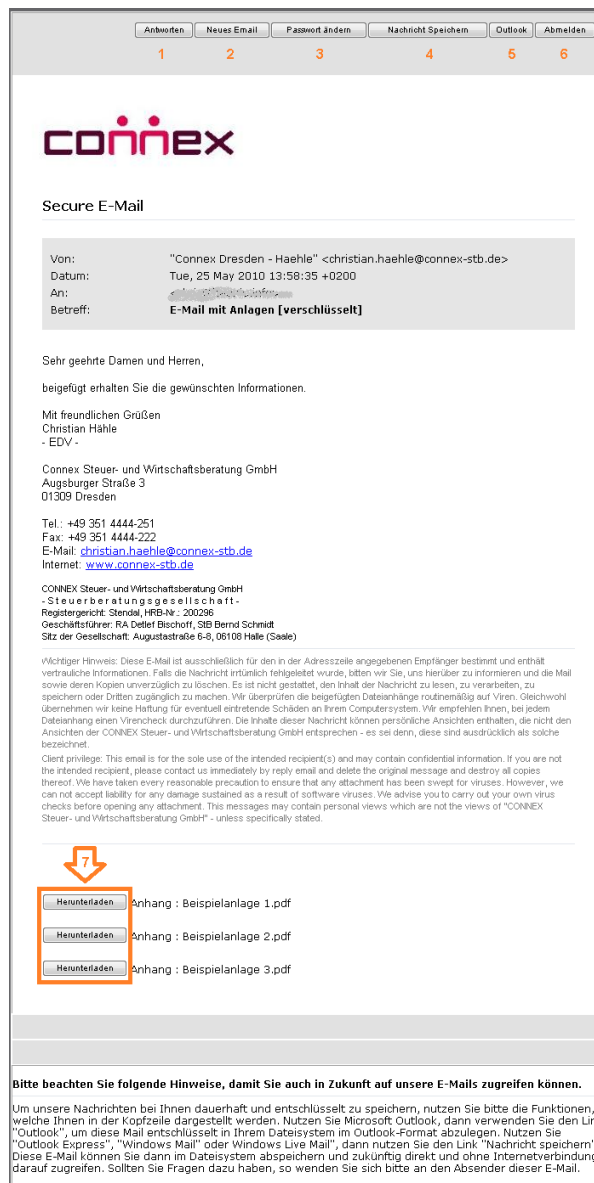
Antworten | Neues Email | Passwort ändern | Nachricht Speichern | Outlook | Abmelden

1 2 3 4 5 6

connex

Secure E-Mail

| | |
|---|---|
| Von: | "Connex Dresden - Haehle" <christian.haehle@connex-stb.de> |
| Datum: | Tue, 25 May 2010 13:58:35 +0200 |
| An: | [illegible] |
| Betreff: | E-Mail mit Anlagen [verschlüsselt] |

Sehr geehrte Damen und Herren,

beigefügt erhalten Sie die gewünschten Informationen.

Mit freundlichen Grüßen
Christian Hähle
- EDV -

Connex Steuer- und Wirtschaftsberatung GmbH
Augsburger Straße 3
01309 Dresden

Tel.: +49 351 4444-251
Fax: +49 351 4444-222
E-Mail: christian.haehle@connex-stb.de
Internet: www.connex-stb.de

CONNEX Steuer- und Wirtschaftsberatung GmbH
- S t e u e r b e r a t u n g s g e s e l l s c h a f t -
Registergericht: Stendal, HRB-Nr.: 200296
Geschäftsführer: RA Detlef Bischoff, StB Bernd Schmidt
Sitz der Gesellschaft: Augustastraße 6-8, 06108 Halle (Saale)

Wichtiger Hinweis: Diese E-Mail ist ausschließlich für den in der Adresszeile angegebenen Empfänger bestimmt und enthält vertrauliche Informationen. Falls die Nachricht irrtümlich fehlgeleitet wurde, bitten wir Sie, uns hierüber zu informieren und die Mail sowie deren Kopien unverzüglich zu löschen. Es ist nicht gestattet, den Inhalt der Nachricht zu lesen, zu verarbeiten, zu speichern oder Dritten zugänglich zu machen. Wir überprüfen die beigefügten Dateianhänge routinemäßig auf Viren. Gleichwohl übernehmen wir keine Haftung für eventuell eintretende Schäden an Ihrem Computersystem. Wir empfehlen Ihnen, bei jedem Dateianhang einen Virencheck durchzuführen. Die Inhalte dieser Nachricht können persönliche Ansichten enthalten, die nicht den Ansichten der CONNEX Steuer- und Wirtschaftsberatung GmbH entsprechen - es sei denn, diese sind ausdrücklich als solche bezeichnet.
Client privilege: This email is for the sole use of the intended recipient(s) and may contain confidential information. If you are not the intended recipient, please contact us immediately by reply email and delete the original message and destroy all copies thereof. We have taken every reasonable precaution to ensure that any attachment has been swept for viruses. However, we can not accept liability for any damage sustained as a result of software viruses. We advise you to carry out your own virus checks before opening any attachment. This messages may contain personal views which are not the views of "CONNEX Steuer- und Wirtschaftsberatung GmbH" - unless specifically stated.

7

Herunterladen Anhang : Beispielanlage 1.pdf
Herunterladen Anhang : Beispielanlage 2.pdf
Herunterladen Anhang : Beispielanlage 3.pdf

Bitte beachten Sie folgende Hinweise, damit Sie auch in Zukunft auf unsere E-Mails zugreifen können.

Um unsere Nachrichten bei Ihnen dauerhaft und entschlüsselt zu speichern, nutzen Sie bitte die Funktionen, welche Ihnen in der Kopfzeile dargestellt werden. Nutzen Sie Microsoft Outlook, dann verwenden Sie den Lin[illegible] "Outlook", um diese Mail entschlüsselt in Ihrem Dateisystem im Outlook-Format abzulegen. Nutzen Sie "Outlook Express", "Windows Mail" oder Windows Live Mail", dann nutzen Sie den Link "Nachricht speichern"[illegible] Diese E-Mail können Sie dann im Dateisystem abspeichern und zukünftig direkt und ohne Internetverbindung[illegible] darauf zugreifen. Sollten Sie Fragen dazu haben, so wenden Sie sich bitte an den Absender dieser E-Mail.